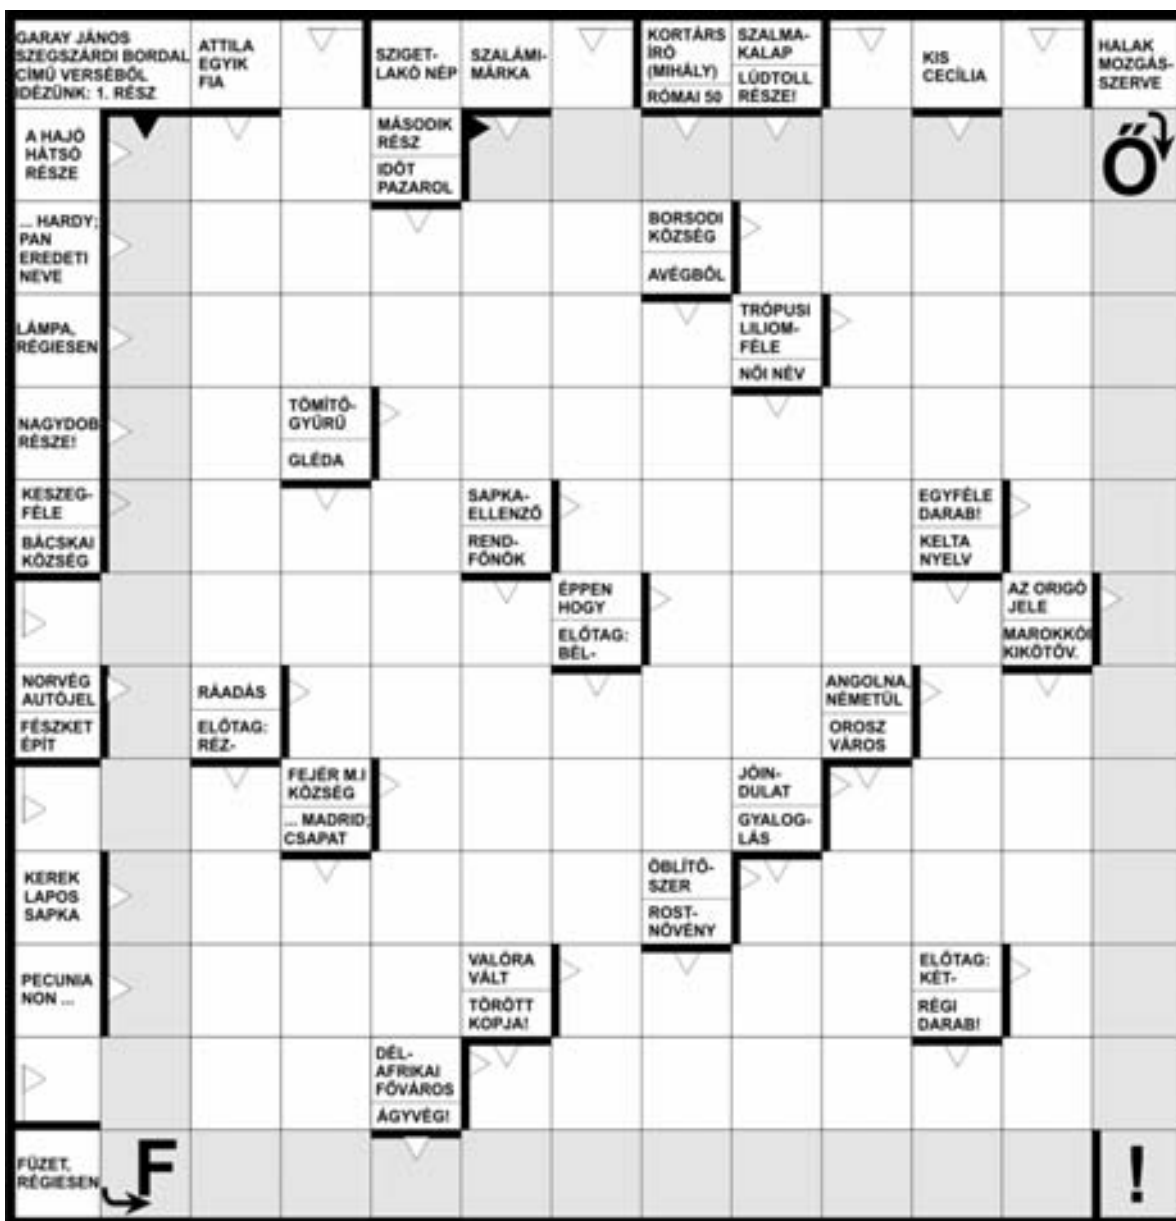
GARAY JÁNOS SZEGSZÁRDI BORDAL CÍMŰ VERSÉBŐL IDÉZÜNK: 1. RÉSZ

ATTILA EGYIK FIA

SZIGETLAKÓ NÉP

SZALÁMIMÁRKA

KORTÁRS ÍRÓ (MIHÁLY)

RÓMAI 50

SZALMAKALAP

LÚDTOLL RÉSZE!

KIS CECÍLIA

HALAK MOZGÁSSZERVE

A HAJÓ HÁTSÓ RÉSZE

MÁSODIK RÉSZ

IDŐT PAZAROL

Ő

... HARDY; PAN EREDETI NEVE

BORSODI KÖZSÉG

AVÉGBŐL

LÁMPA, RÉGIESEN

TRÓPUSI LILIOMFÉLE

NŐI NÉV

NAGYDOB RÉSZE!

TÖMÍTŐGYŰRŰ

GLÉDA

KESZEGFÉLE

BÁCSKAI KÖZSÉG

SAPKAELLENZŐ

RENDFŐNÖK

EGYFÉLE DARAB!

KELTA NYELV

ÉPPEN HOGY

ELŐTAG: BÉL-

AZ ORIGÓ JELE

MAROKKÓI KIKÖTŐV.

NORVÉG AUTÓJEL

FÉSZKET ÉPÍT

RÁADÁS

ELŐTAG: RÉZ-

ANGOLNA, NÉMETÜL

OROSZ VÁROS

FEJÉR M.I KÖZSÉG

... MADRID; CSAPAT

JÓINDULAT

GYALOGLÁS

KEREK LAPOS SAPKA

ÖBLÍTŐSZER

ROSTNÖVÉNY

PECUNIA NON ...

VALÓRA VÁLT

TÖRÖTT KOPJA!

ELŐTAG: KÉT-

RÉGI DARAB!

DÉL-AFRIKAI FŐVÁROS

ÁGYVÉG!

FÜZET, RÉGIESEN

F

!